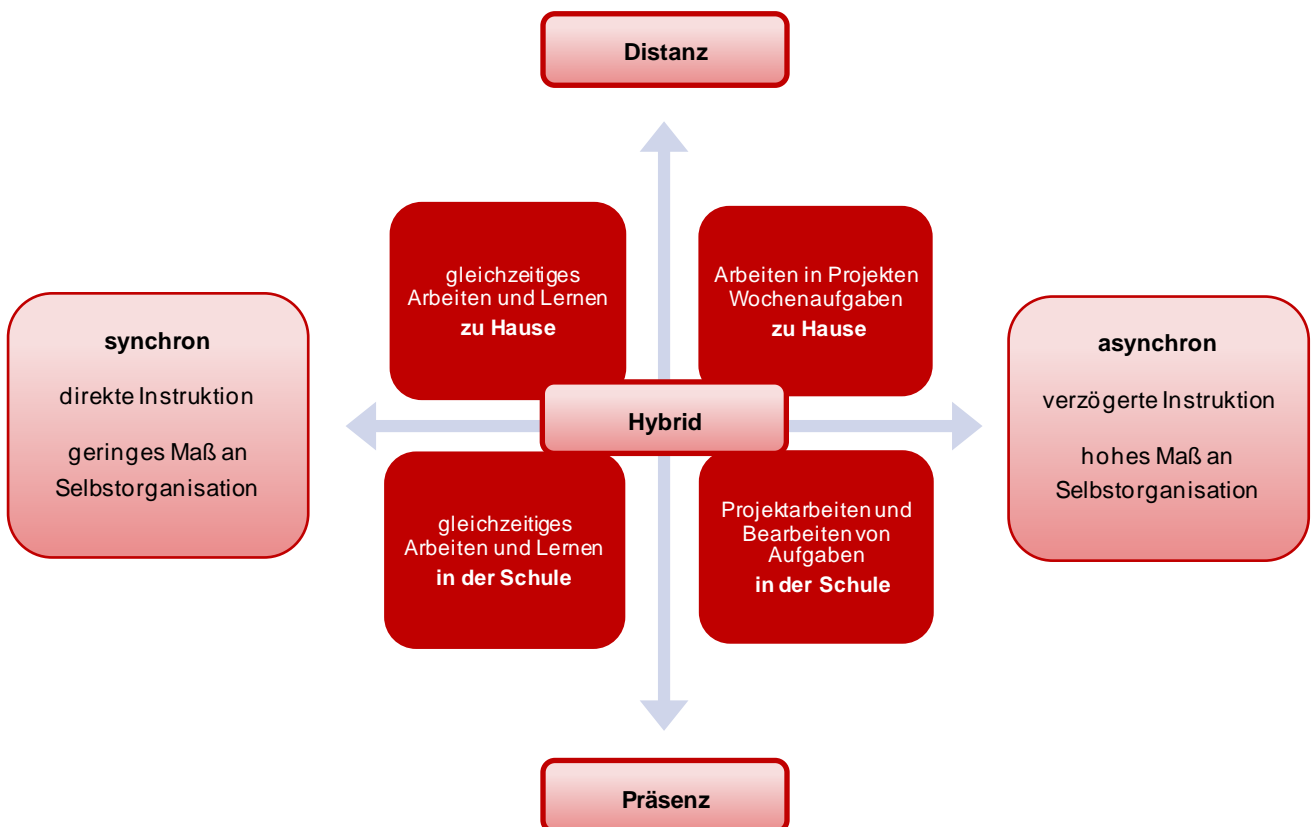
Distanz

synchron

direkte Instruktion

geringes Maß an Selbstorganisation

gleichzeitiges Arbeiten und Lernen **zu Hause**

Arbeiten in Projekten Wochenaufgaben **zu Hause**

asynchron

verzögerte Instruktion

hohes Maß an Selbstorganisation

Hybrid

gleichzeitiges Arbeiten und Lernen **in der Schule**

Projektarbeiten und Bearbeiten von Aufgaben **in der Schule**

Präsenz